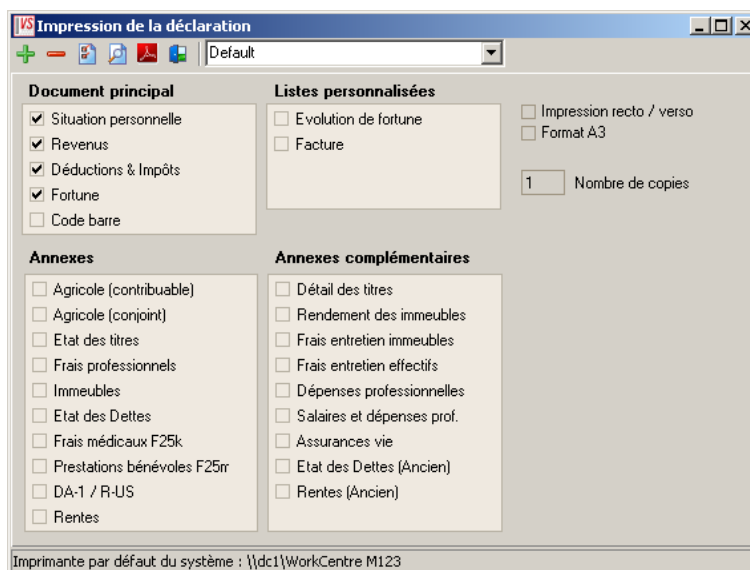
Impression de la déclaration

Default

Document principal
Situation personnelle
Revenus
Déductions & Impôts
Fortune
Code barre

Listes personnalisées
Evolution de fortune
Facture

Impression recto / verso
Format A3

1 Nombre de copies

Annexes
Agricole (contribuable)
Agricole (conjoint)
Etat des titres
Frais professionnels
Immeubles
Etat des Dettes
Frais médicaux F25k
Prestations bénévoles F25m
DA-1 / R-US
Rentes

Annexes complémentaires
Détail des titres
Rendement des immeubles
Frais entretien immeubles
Frais entretien effectifs
Dépenses professionnelles
Salaires et dépenses prof.
Assurances vie
Etat des Dettes (Ancien)
Rentes (Ancien)

Imprimante par défaut du système : \\dc1\WorkCentre M123